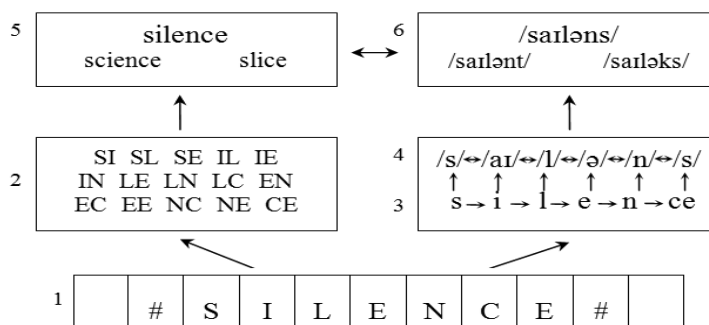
5

silence

science slice

6

/saɪləns/

/saɪlənt/ /saɪləks/

2

SI SL SE IL IE
IN LE LN LC EN
EC EE NC NE CE

4

/s/↔/aɪ/↔/l/↔/ə/↔/n/↔/s/

3

s → i → l → e → n → ce

1

| | # | S | I | L | E | N | C | E | # | |
|---|---|---|---|---|---|---|---|---|---|---|